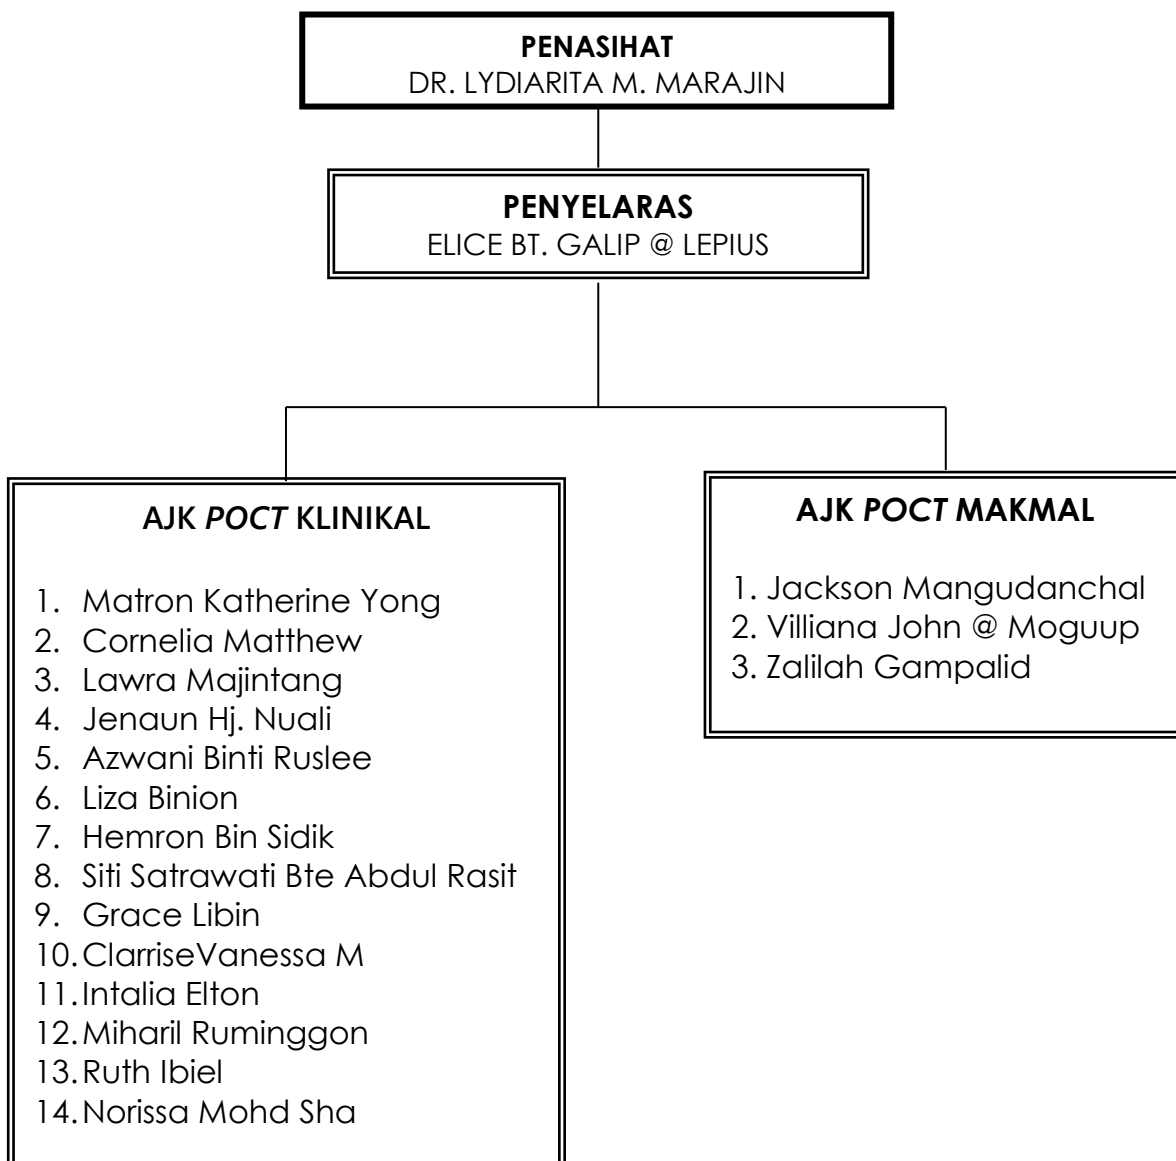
PENASIHAT
DR. LYDIARITA M. MARAJIN

PENYELARAS
ELICE BT. GALIP @ LEPIUS

AJK *POCT* KLINIKAL

1. Matron Katherine Yong
2. Cornelia Matthew
3. Lawra Majintang
4. Jenaun Hj. Nuali
5. Azwani Binti Ruslee
6. Liza Binion
7. Hemron Bin Sidik
8. Siti Satrawati Bte Abdul Rasit
9. Grace Libin
10. ClarriseVanessa M
11. Intalia Elton
12. Miharil Ruminggon
13. Ruth Ibiel
14. Norissa Mohd Sha

AJK *POCT* MAKMAL

1. Jackson Mangudanchal
2. Villiana John @ Moguup
3. Zalilah Gampalid